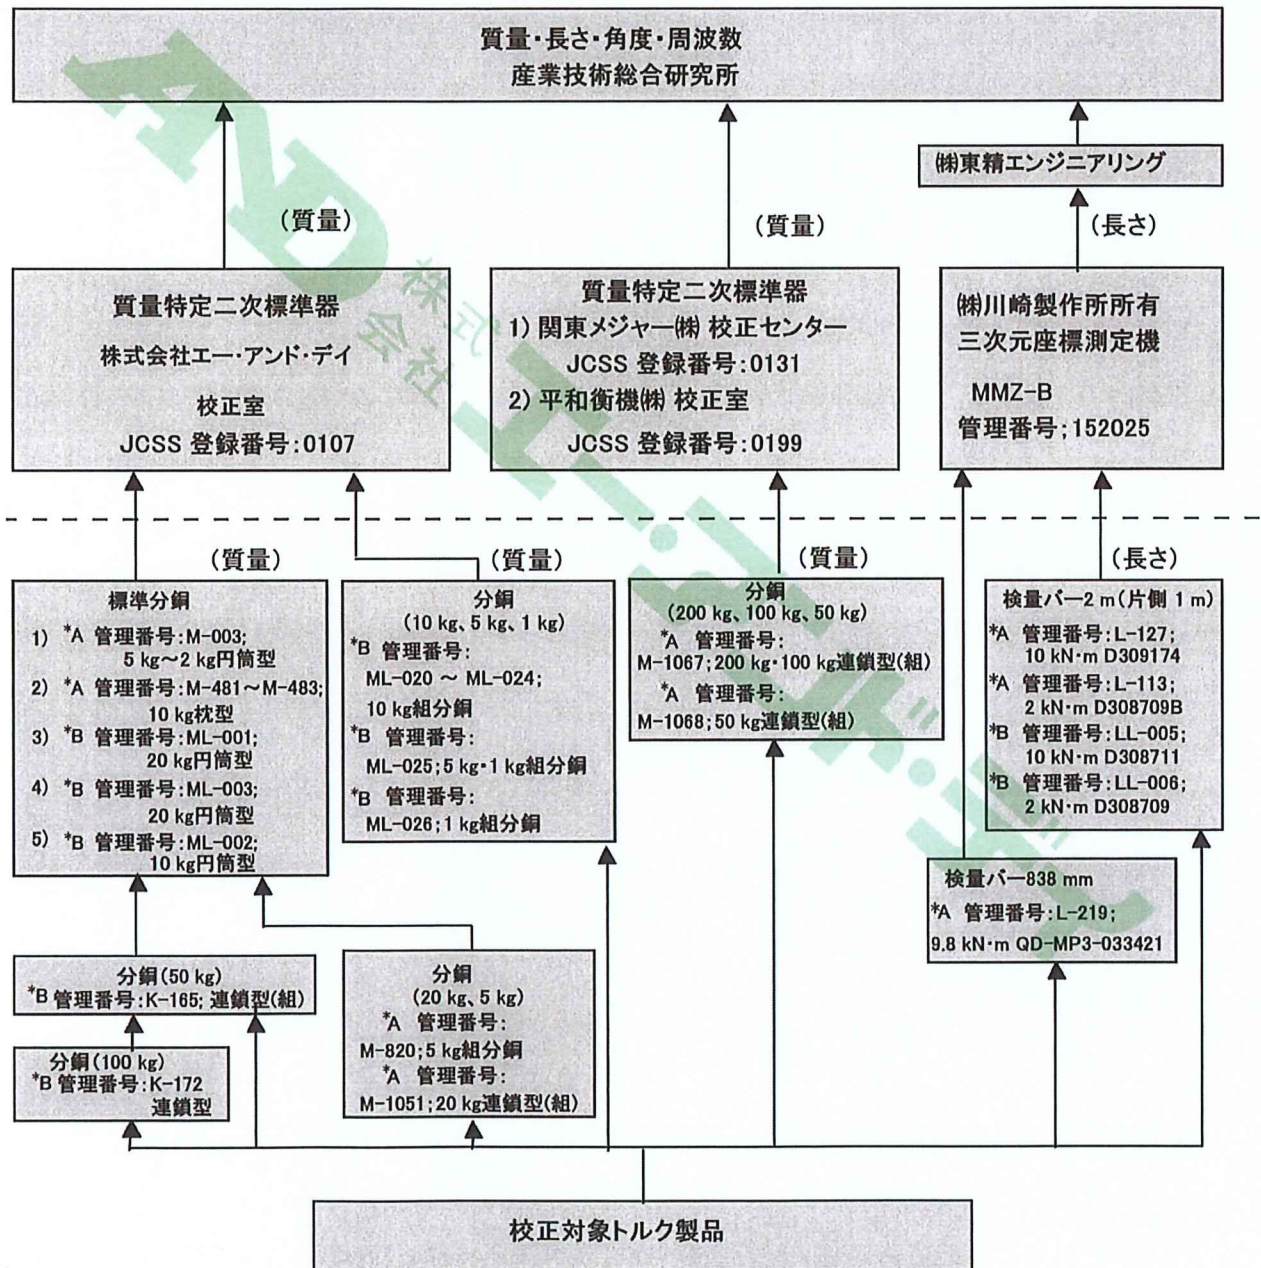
質量・長さ・角度・周波数
産業技術総合研究所

㈱東精エンジニアリング

（質量）

（質量）

（長さ）

質量特定二次標準器
株式会社エー・アンド・デイ
校正室
JCSS 登録番号：0107

質量特定二次標準器
1) 関東メジャー㈱ 校正センター
JCSS 登録番号：0131
2) 平和衡機㈱ 校正室
JCSS 登録番号：0199

㈱川崎製作所所有
三次元座標測定機
MMZ-B
管理番号；152025

（質量）

（質量）

（質量）

（長さ）

標準分銅
1) *A 管理番号：M-003；5 kg～2 kg円筒型
2) *A 管理番号：M-481～M-483；10 kg枕型
3) *B 管理番号：ML-001；20 kg円筒型
4) *B 管理番号：ML-003；20 kg円筒型
5) *B 管理番号：ML-002；10 kg円筒型

分銅
（10 kg、5 kg、1 kg）
*B 管理番号：ML-020 ～ ML-024；10 kg組分銅
*B 管理番号：ML-025；5 kg・1 kg組分銅
*B 管理番号：ML-026；1 kg組分銅

分銅
（200 kg、100 kg、50 kg）
*A 管理番号：M-1067；200 kg・100 kg連鎖型(組)
*A 管理番号：M-1068；50 kg連鎖型(組)

検量バー2 m（片側 1 m）
*A 管理番号：L-127；10 kN・m D309174
*A 管理番号：L-113；2 kN・m D308709B
*B 管理番号：LL-005；10 kN・m D308711
*B 管理番号：LL-006；2 kN・m D308709

検量バー838 mm
*A 管理番号：L-219；9.8 kN・m QD-MP3-033421

分銅（50 kg）
*B 管理番号：K-165；連鎖型(組)

分銅
（20 kg、5 kg）
*A 管理番号：M-820；5 kg組分銅
*A 管理番号：M-1051；20 kg連鎖型(組)

分銅（100 kg）
*B 管理番号：K-172 連鎖型

校正対象トルク製品

株式会社